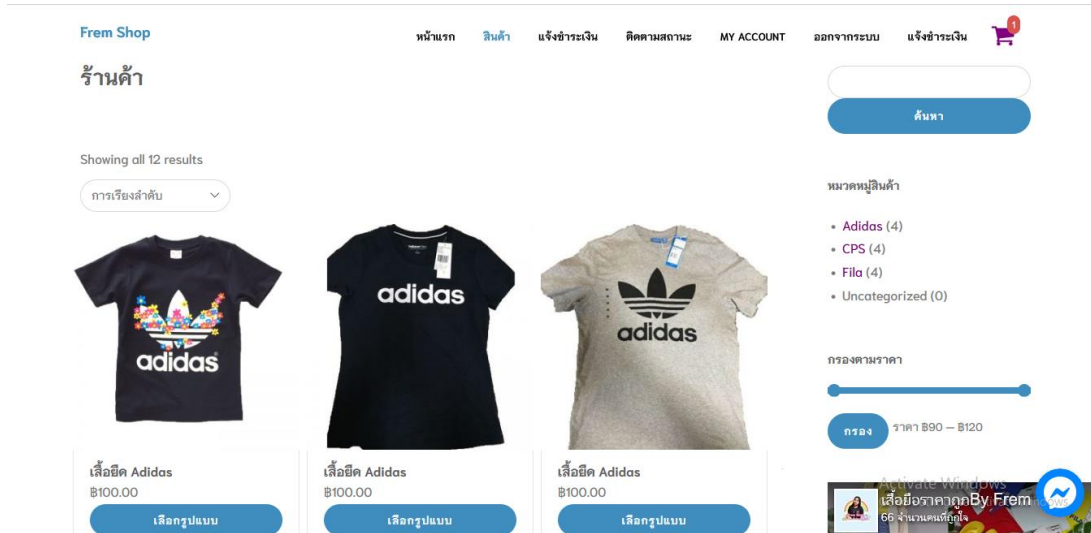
Frem Shop

หน้าแรก สินค้า แจ้งชำระเงิน ติดตามสถานะ MY ACCOUNT ออกจากระบบ แจ้งชำระเงิน 1

ร้านค้า

ค้นหา

Showing all 12 results

การเรียงลำดับ

adidas

adidas

adidas

เสื้อยืด Adidas
฿100.00
เลือกรูปแบบ

เสื้อยืด Adidas
฿100.00
เลือกรูปแบบ

เสื้อยืด Adidas
฿100.00
เลือกรูปแบบ

หมวดหมู่สินค้า

• Adidas (4)
• CPS (4)
• Fila (4)
• Uncategorized (0)

กรองตามราคา

กรอง ราคา ฿90 — ฿120

Activate Windows

เสื้อยืดราคาถูกBy Frem
66 จำนวนคนที่ถูกใจ